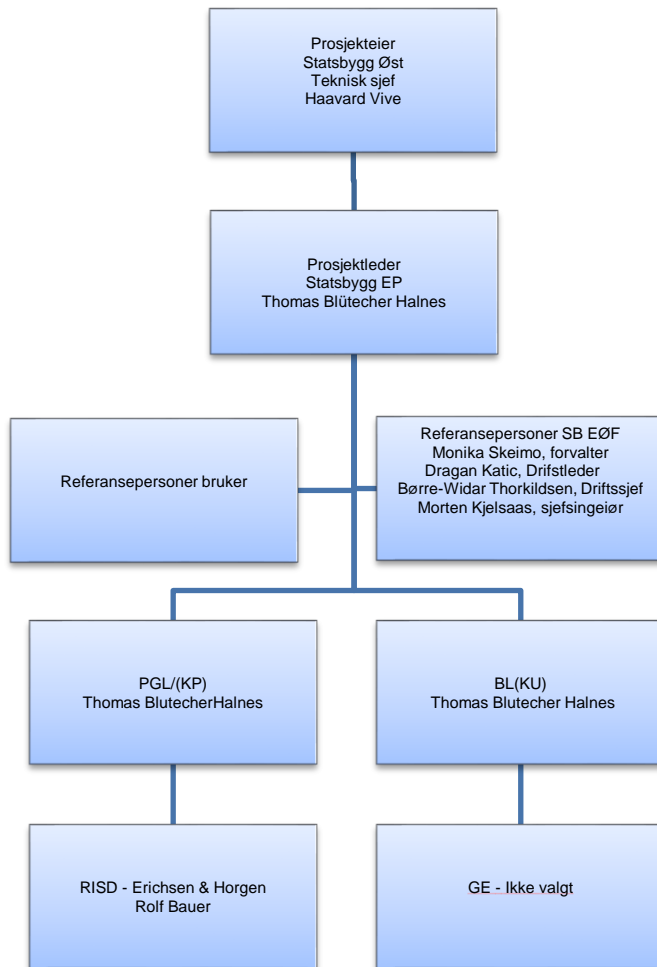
Prosjekteier
Statsbygg Øst
Teknisk sjef
Haavard Vive

Prosjektleder
Statsbygg EP
Thomas Blütecher Halnes

Referansepersoner bruker

Referansepersoner SB EØF
Monika Skeimo, forvalter
Dragan Katic, Drifstleder
Børre-Widar Thorkildsen, Driftssjef
Morten Kjelsaas, sjefsingeiør

PGL/(KP)
Thomas BlutecherHalnes

BL(KU)
Thomas Blutecher Halnes

RISD - Erichsen & Horgen
Rolf Bauer

GE - Ikke valgt